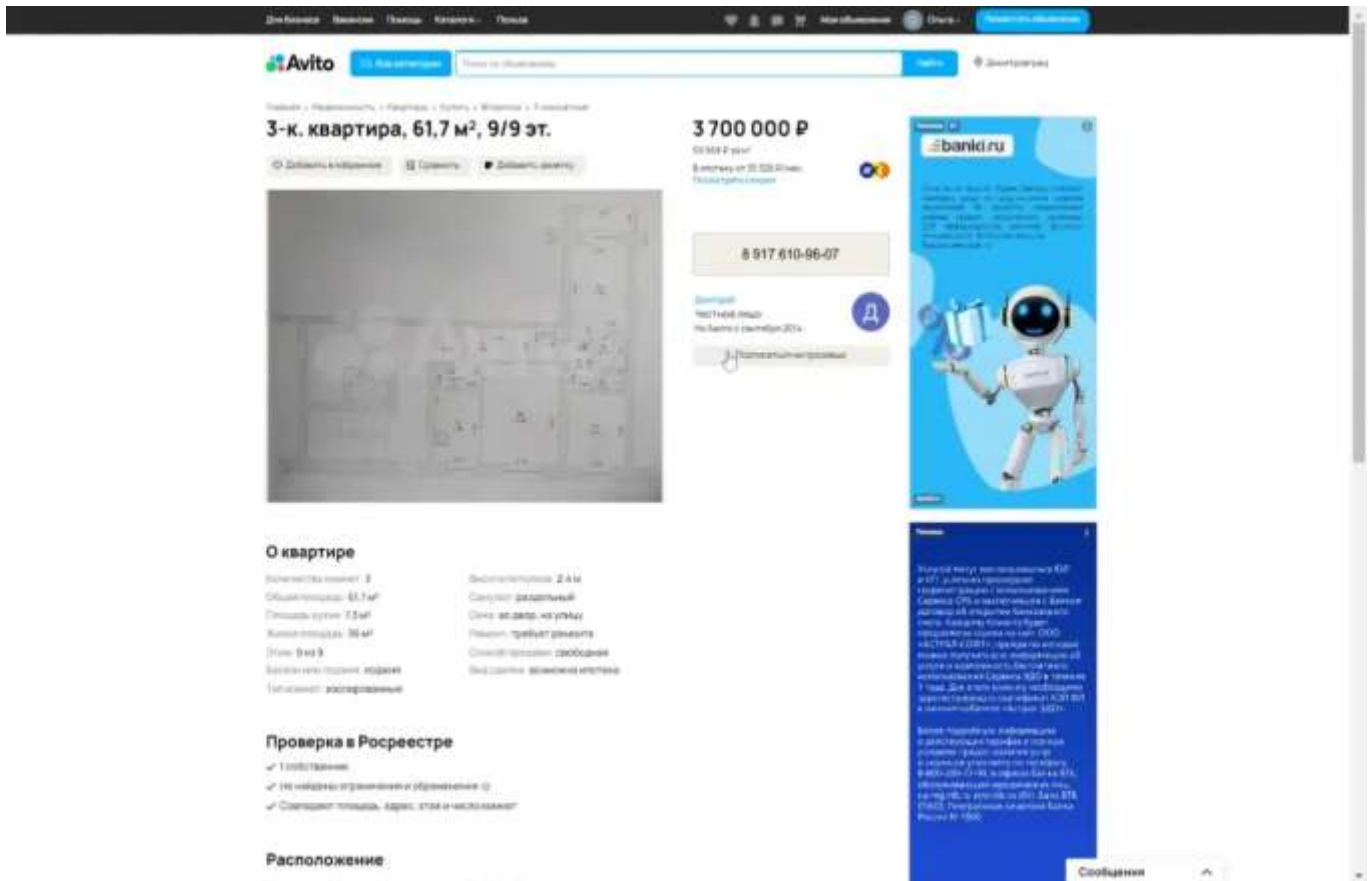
Для бизнеса Вакансии Помощь Каталоги Польза
Мои объявления Ольга
Разместить объявление

Avito
Все категории
Поиск по объявлениям
Найти
Димитровград

Главная › Недвижимость › Квартиры › Купить › Вторичка › 3-комнатные

3-к. квартира, 61,7 м², 9/9 эт.

Добавить в избранное
Сравнить
Добавить заметку

3 700 000 ₽
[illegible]
В ипотеку от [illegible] ₽/мес.
Посмотреть условия

8 917 610-96-07

Дмитрий
Частное лицо
На Авито с сентября 2014

Попросить о продаже

banki.ru

О квартире
Количество комнат: 3
Общая площадь: 61,7 м²
Площадь кухни: 7,5 м²
Жилая площадь: 36 м²
Этаж: 9 из 9
Балкон или лоджия: лоджия
Тип комнат: изолированные
Высота потолков: 2,6 м
Санузел: раздельный
Окна: во двор, на улицу
Ремонт: требует ремонта
Способ продажи: свободная
Вид сделки: возможна ипотека

Проверка в Росреестре
1 собственник
Не найдены ограничения и обременения
Совпадают площадь, адрес, этаж и число комнат

Расположение

Сообщения